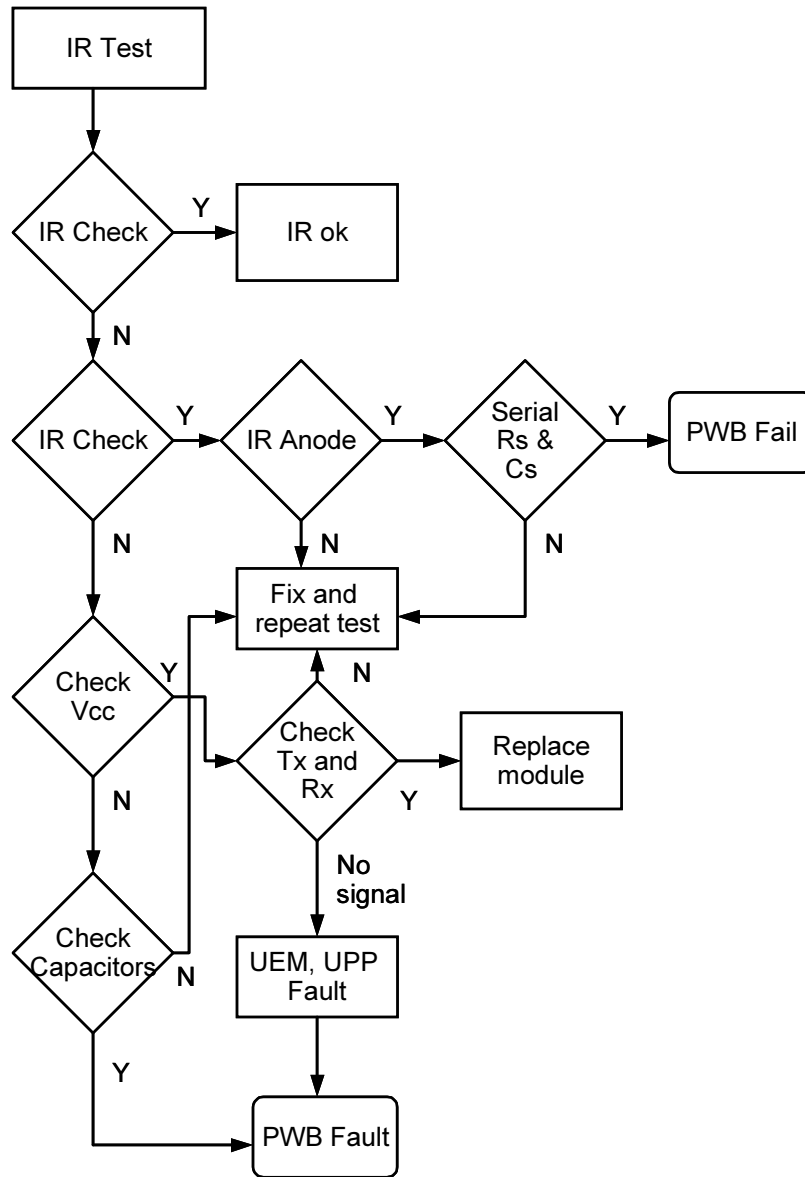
IR Test

IR Check

Y

IR ok

N

IR Check

Y

IR Anode

Y

Serial Rs & Cs

Y

PWB Fail

N

N

N

Fix and repeat test

Check Vcc

Y

N

Check Tx and Rx

Replace module

Y

N

No signal

Check Capacitors

N

UEM, UPP Fault

Y

PWB Fault